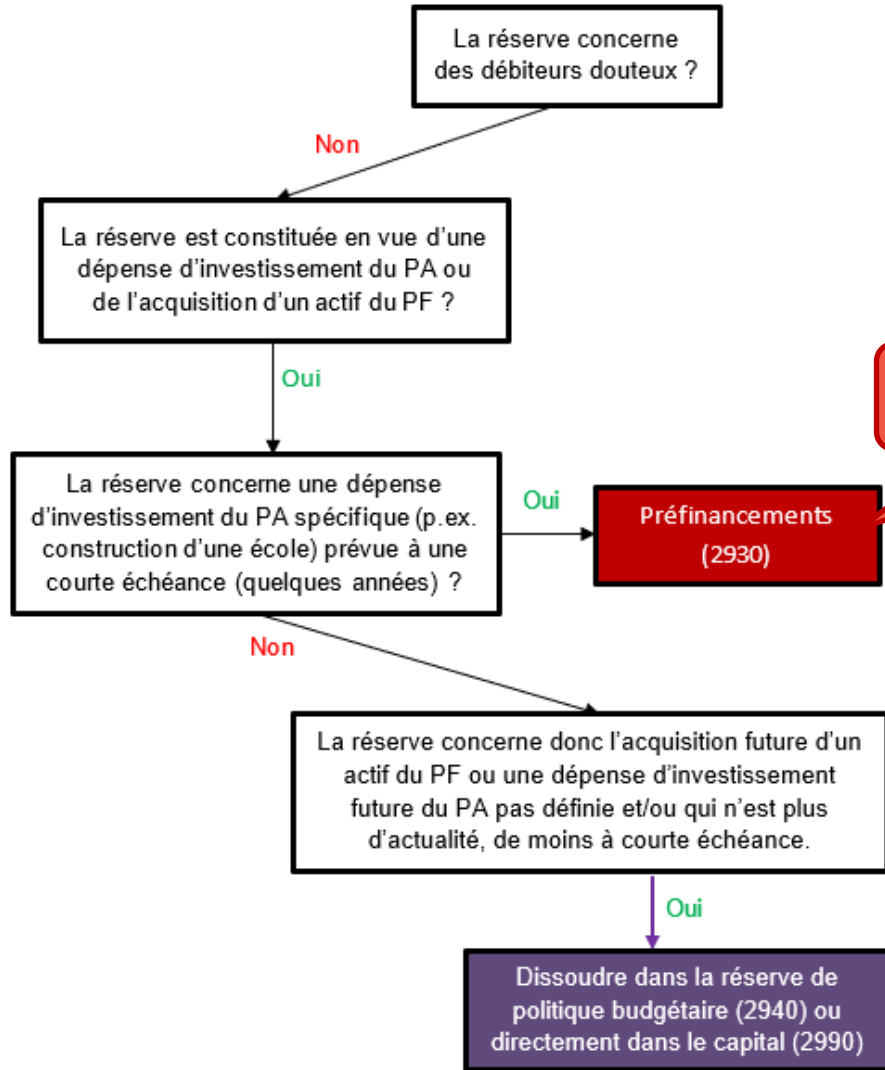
La réserve concerne des débiteurs douteux ?

Non

La réserve est constituée en vue d'une dépense d'investissement du PA ou de l'acquisition d'un actif du PF ?

Oui

La réserve concerne une dépense d'investissement du PA spécifique (p.ex. construction d'une école) prévue à une courte échéance (quelques années) ?

Oui

Préfinancements (2930)

Non

La réserve concerne donc l'acquisition future d'un actif du PF ou une dépense d'investissement future du PA pas définie et/ou qui n'est plus d'actualité, de moins à courte échéance.

Oui

Dissoudre dans la réserve de politique budgétaire (2940) ou directement dans le capital (2990)